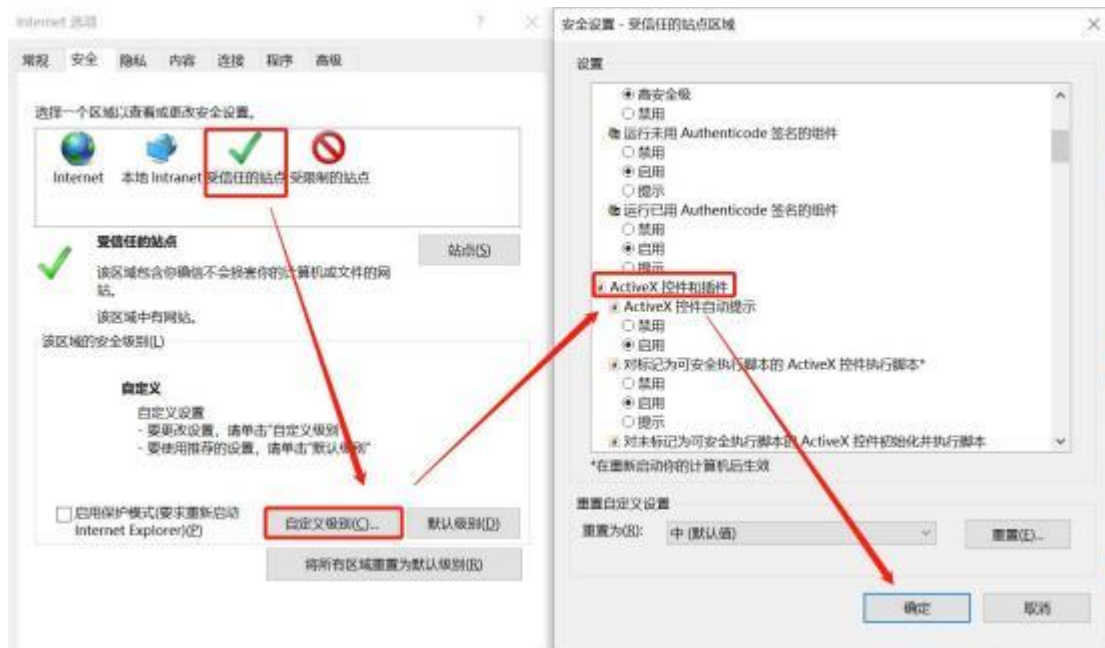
Internet 选项

常规 安全 隐私 内容 连接 程序 高级

选择一个区域以查看或更改安全设置。

Internet 本地 Intranet 受信任的站点 受限制的站点

受信任的站点

站点(S)

该区域包含你确信不会损害你的计算机或文件的网站。

该区域中有网站。

该区域的安全级别(L)

自定义

自定义设置
- 要更改设置，请单击"自定义级别"
- 要使用推荐的设置，请单击"默认级别"

启用保护模式(要求重新启动 Internet Explorer)(P)

自定义级别(C)...

默认级别(D)

将所有区域重置为默认级别(R)

安全设置 - 受信任的站点区域

设置

高安全级
禁用
运行未用 Authenticode 签名的组件
禁用
启用
提示
运行已用 Authenticode 签名的组件
禁用
启用
提示
ActiveX 控件和插件
ActiveX 控件自动提示
禁用
启用
对标记为可安全执行脚本的 ActiveX 控件执行脚本*
禁用
启用
提示
对未标记为可安全执行脚本的 ActiveX 控件初始化并执行脚本

*在重新启动你的计算机后生效

重置自定义设置

重置为(R): 中 (默认值)

重置(E)...

确定

取消